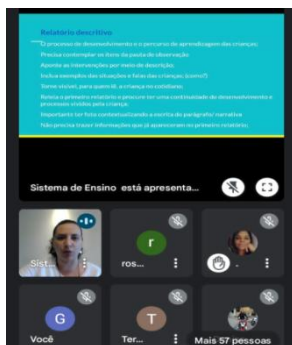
Relatório descritivo

O processo de desenvolvimento e o percurso de aprendizagem das crianças;

Precisa contemplar os itens da pauta de observação;

Aponte as intervenções por meio de descrição;

Inclua exemplos das situações e falas das crianças; (como?)

Torne visível, para quem lê, a criança no cotidiano;

Releia o primeiro relatório e procure ter uma continuidade do desenvolvimento e processos vividos pela criança;

Importante ter foto contextualizando a escrita do parágrafo/ narrativa;

Não precisa trazer informações que já apareceram no primeiro relatório.

Sistema de Ensino está apresenta...

Sist...

r

ros...

Você

G

T

Ter...

Mais 57 pessoas